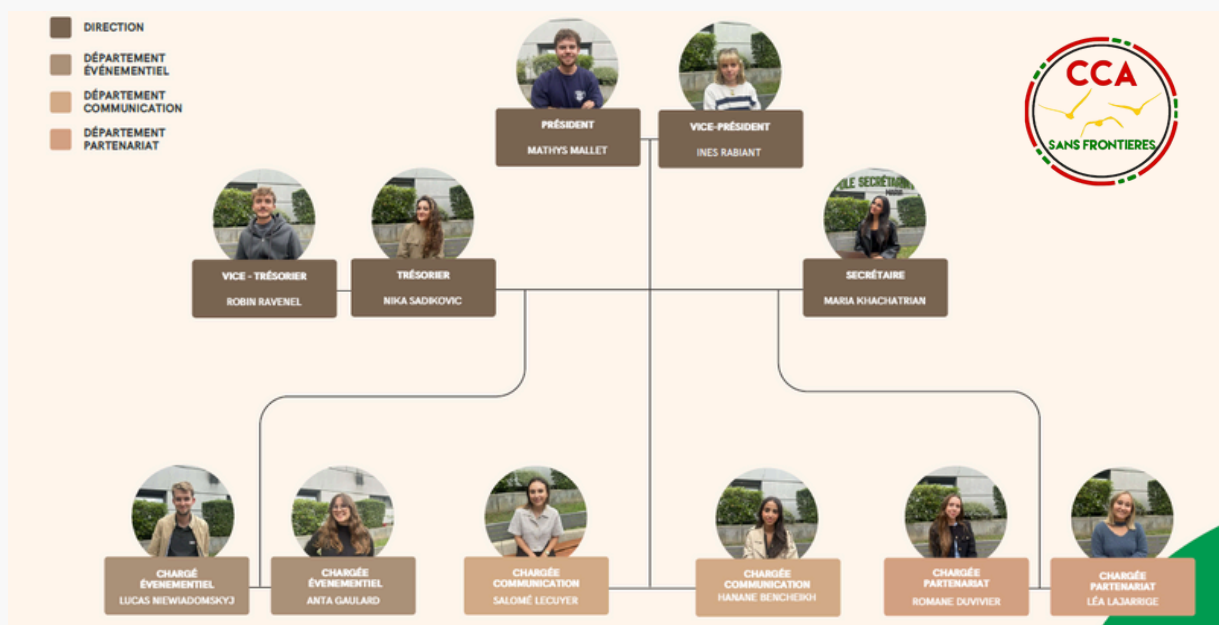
DIRECTION

DÉPARTEMENT ÉVÉNEMENTIEL

DÉPARTEMENT COMMUNICATION

DÉPARTEMENT PARTENARIAT

CCA
SANS FRONTIERES

PRÉSIDENT
MATHYS MALLET

VICE-PRÉSIDENT
INES RABIANT

VICE - TRÉSORIER
ROBIN RAVENEL

TRÉSORIER
NIKA SADIKOVIC

SECRÉTAIRE
MARIA KHACHATRIAN

CHARGÉ ÉVENEMENTIEL
LUCAS NIEWIADOMSKYJ

CHARGÉE ÉVENEMENTIEL
ANTA GAULARD

CHARGÉE COMMUNICATION
SALOMÉ LECUYER

CHARGÉE COMMUNICATION
HANANE BENCHEIKH

CHARGÉE PARTENARIAT
ROMANE DUVIVIER

CHARGÉE PARTENARIAT
LÉA LAJARRIGE